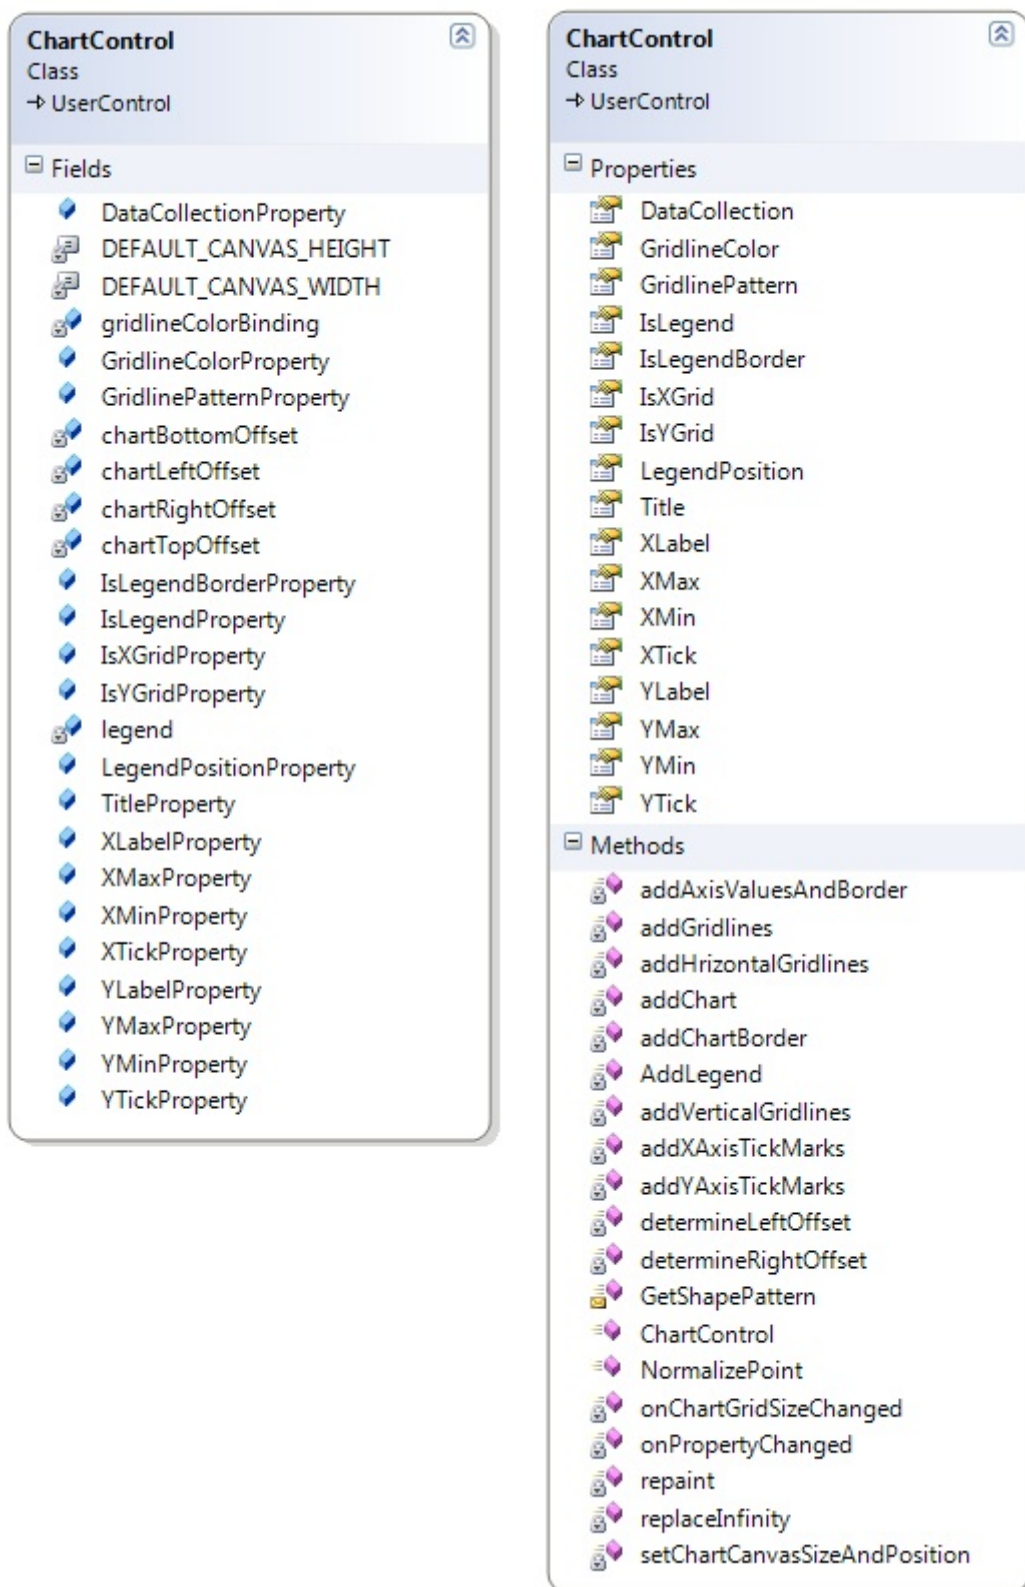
ChartControl
Class
→ UserControl

Fields

DataCollectionProperty
DEFAULT_CANVAS_HEIGHT
DEFAULT_CANVAS_WIDTH
gridlineColorBinding
GridlineColorProperty
GridlinePatternProperty
chartBottomOffset
chartLeftOffset
chartRightOffset
chartTopOffset
IsLegendBorderProperty
IsLegendProperty
IsXGridProperty
IsYGridProperty
legend
LegendPositionProperty
TitleProperty
XLabelProperty
XMaxProperty
XMinProperty
XTickProperty
YLabelProperty
YMaxProperty
YMinProperty
YTickProperty

ChartControl
Class
→ UserControl

Properties

DataCollection
GridlineColor
GridlinePattern
IsLegend
IsLegendBorder
IsXGrid
IsYGrid
LegendPosition
Title
XLabel
XMax
XMin
XTick
YLabel
YMax
YMin
YTick

Methods

addAxisValuesAndBorder
addGridlines
addHrizontalGridlines
addChart
addChartBorder
AddLegend
addVerticalGridlines
addXAxisTickMarks
addYAxisTickMarks
determineLeftOffset
determineRightOffset
GetShapePattern
ChartControl
NormalizePoint
onChartGridSizeChanged
onPropertyChanged
repaint
replaceInfinity
setChartCanvasSizeAndPosition